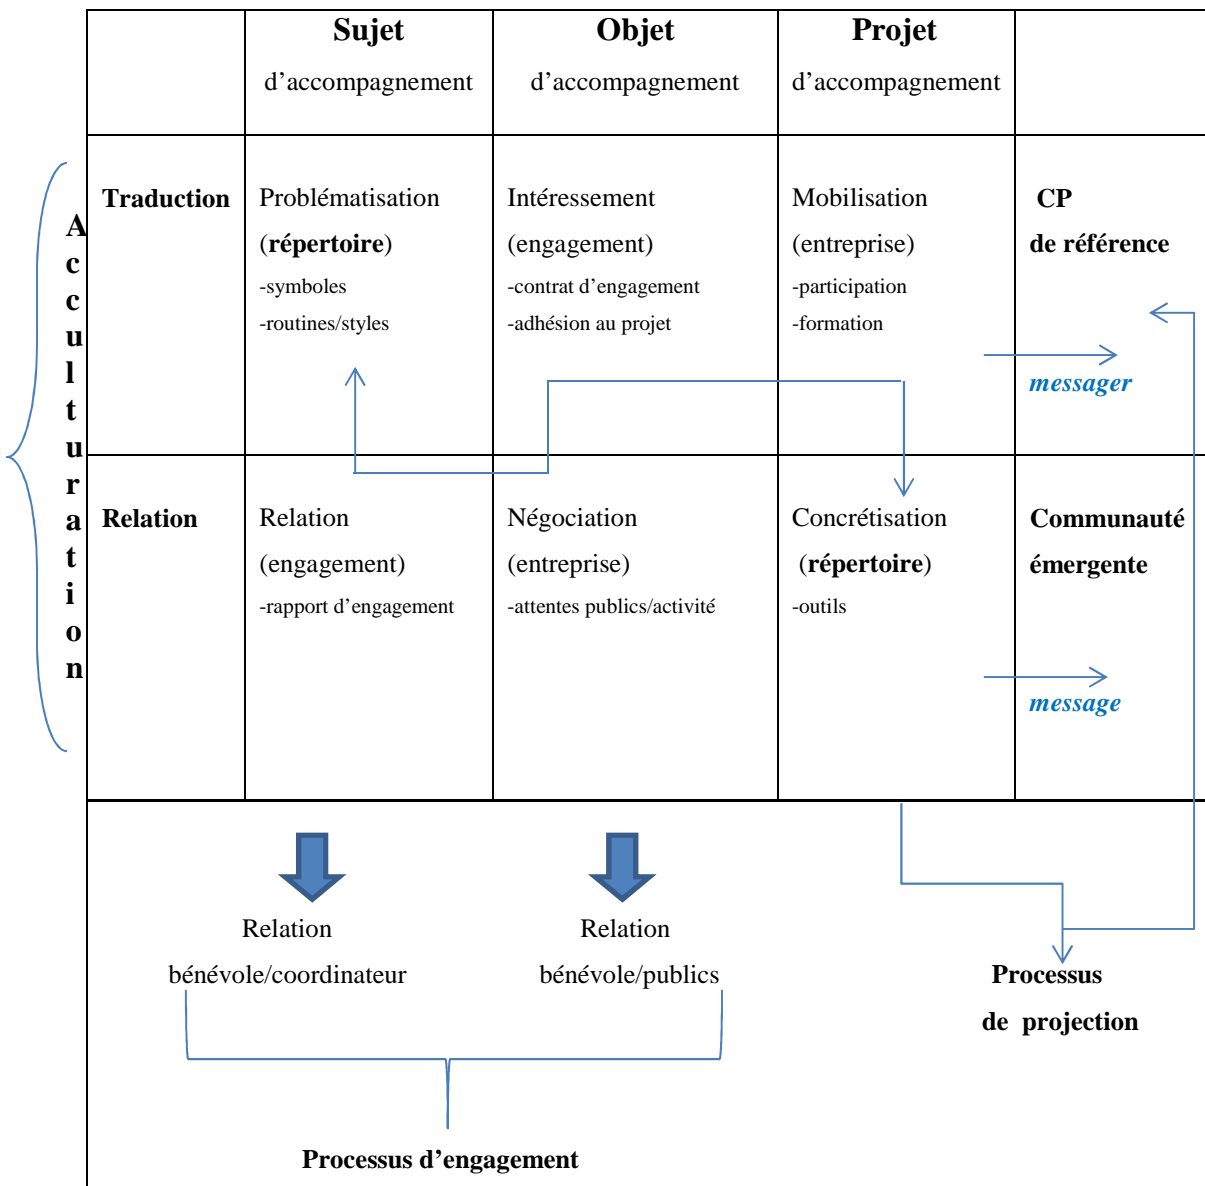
Acculturation

| | **Sujet** d'accompagnement | **Objet** d'accompagnement | **Projet** d'accompagnement | |
|---|---|---|---|---|
| **Traduction** | Problématisation (**répertoire**) -symboles -routines/styles | Intéressement (engagement) -contrat d'engagement -adhésion au projet | Mobilisation (entreprise) -participation -formation | **CP de référence** *messager* |
| **Relation** | Relation (engagement) -rapport d'engagement | Négociation (entreprise) -attentes publics/activité | Concrétisation (**répertoire**) -outils | **Communauté émergente** *message* |

Relation bénévole/coordinateur

Relation bénévole/publics

**Processus d'engagement**

**Processus de projection**